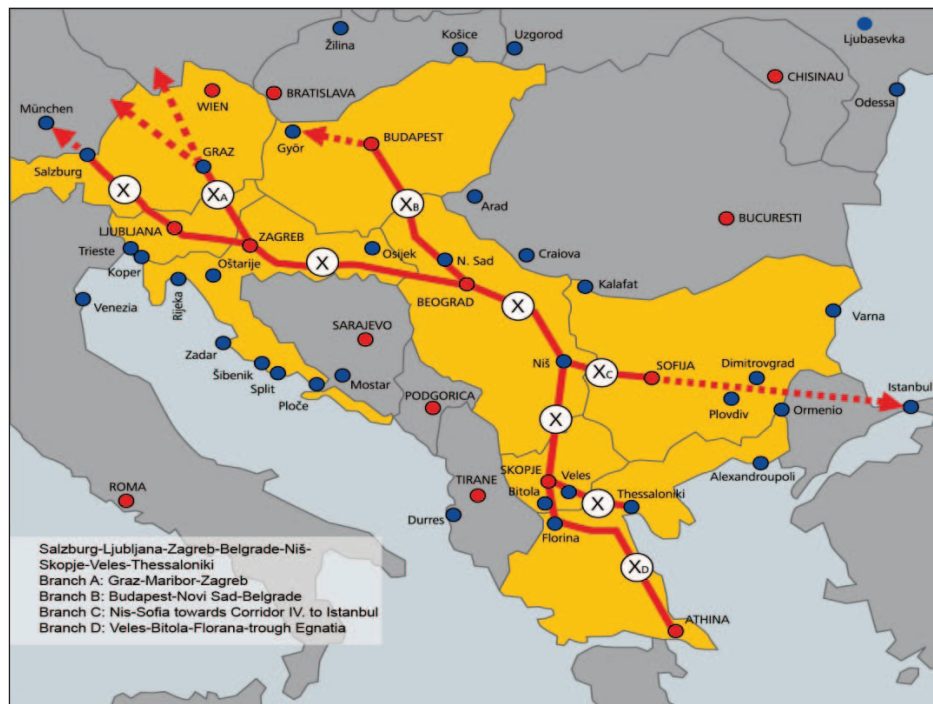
Žilina
Košice
Uzgorod
Ljubasevka
CHISINAU
Odessa
WIEN
BRATISLAVA
München
BUDAPEST
GRAZ
Györ
Salzburg
X
$X_A$
$X_B$
Arad
BUCURESTI
LJUBLJANA
ZAGREB
Trieste
Koper
Osijek
N. Sad
Craiova
Oštarije
X
Rijeka
BEOGRAD
Kalafat
Venezia
X
SARAJEVO
Varna
Zadar
Niš
$X_C$
SOFIJA
Dimitrovgrad
Šibenik
Split
Mostar
Ploče
PODGORICA
Istanbul
Plovdiv
Ormenio
X
SKOPJE
TIRANE
Veles
ROMA
Bitola
X
Thessaloniki
Alexandroupoli
Durres
Florina
$X_D$
ATHINA

Salzburg-Ljubljana-Zagreb-Belgrade-Niš-Skopje-Veles-Thessaloniki
Branch A: Graz-Maribor-Zagreb
Branch B: Budapest-Novi Sad-Belgrade
Branch C: Nis-Sofia towards Corridor IV. to Istanbul
Branch D: Veles-Bitola-Florana-trough Egnatia